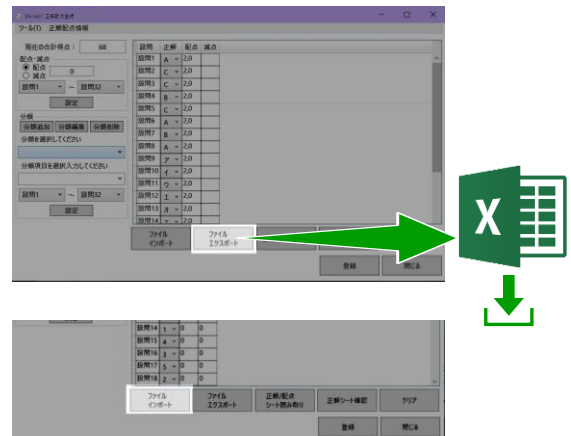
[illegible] 正解配点登録
ツール(T) 正解配点情報

現在の合計得点： 68

配点・減点
配点
減点
0

設問1 ～ 設問32

設定

分類
分類追加 分類編集 分類削除
分類を選択してください

分類項目を選択入力してください

設問1 ～ 設問32

設定

| 設問 | 正解 | 配点 | 減点 |
|---|---|---|---|
| 設問1 | A | 2,0 | |
| 設問2 | C | 2,0 | |
| 設問3 | C | 2,0 | |
| 設問4 | B | 2,0 | |
| 設問5 | C | 2,0 | |
| 設問6 | A | 2,0 | |
| 設問7 | B | 2,0 | |
| 設問8 | A | 2,0 | |
| 設問9 | ア | 2,0 | |
| 設問10 | イ | 2,0 | |
| 設問11 | ウ | 2,0 | |
| 設問12 | エ | 2,0 | |
| 設問13 | オ | 2,0 | |
| 設問14 | ア | 2,0 | |

ファイルインポート
ファイルエクスポート

登録 閉じる

X

| 設問14 | 1 | 0 | 0 |
|---|---|---|---|
| 設問15 | 4 | 0 | 0 |
| 設問16 | 3 | 0 | 0 |
| 設問17 | 5 | 0 | 0 |
| 設問18 | 2 | 0 | 0 |

ファイルインポート
ファイルエクスポート
正解/配点シート読み取り
正解シート確認
クリア

登録 閉じる